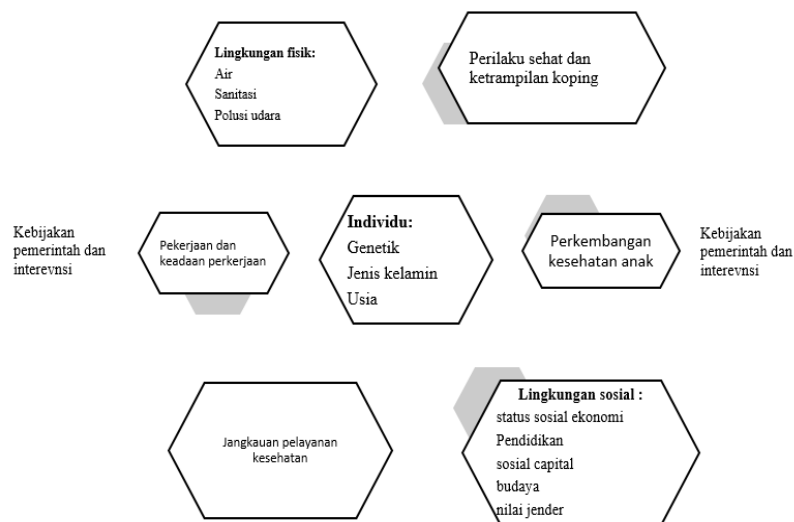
Lingkungan fisik:
Air
Sanitasi
Polusi udara

Perilaku sehat dan ketrampilan koping

Kebijakan pemerintah dan interevnsi

Pekerjaan dan keadaan perkerjaan

Individu:
Genetik
Jenis kelamin
Usia

Perkembangan kesehatan anak

Kebijakan pemerintah dan interevnsi

Jangkauan pelayanan kesehatan

Lingkungan sosial :
status sosial ekonomi
Pendidikan
sosial capital
budaya
nilai jender